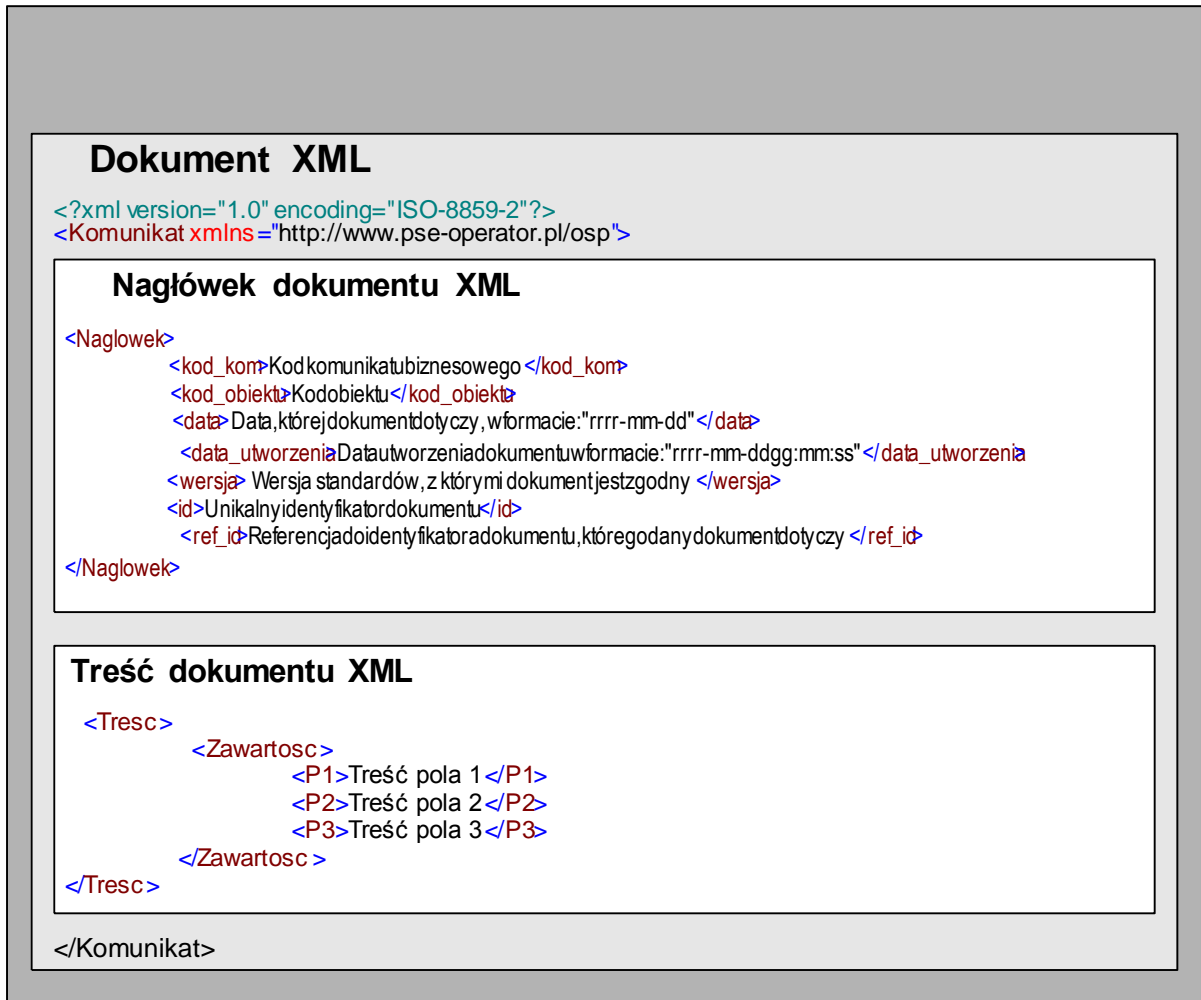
Dokument XML

<?xml version="1.0" encoding="ISO-8859-2"?>
<Komunikat xmlns="http://www.pse-operator.pl/osp">

Nagłówek dokumentu XML

<Naglowek>
<kod_kom>Kod komunikatu biznesowego </kod_kom>
<kod_obiektu>Kod obiektu</kod_obiektu>
<data>Data, której dokument dotyczy, w formacie:"rrrr-mm-dd"</data>
<data_utworzenia>Data utworzenia dokumentu w formacie:"rrrr-mm-ddgg:mm:ss"</data_utworzenia>
<wersja> Wersja standardów, z którymi dokument jest zgodny </wersja>
<id>Unikalny identyfikator dokumentu</id>
<ref_id>Referencja do identyfikatora dokumentu, którego dany dokument dotyczy </ref_id>
</Naglowek>

Treść dokumentu XML

<Tresc>
<Zawartosc>
<P1>Treść pola 1</P1>
<P2>Treść pola 2</P2>
<P3>Treść pola 3</P3>
</Zawartosc>
</Tresc>

</Komunikat>